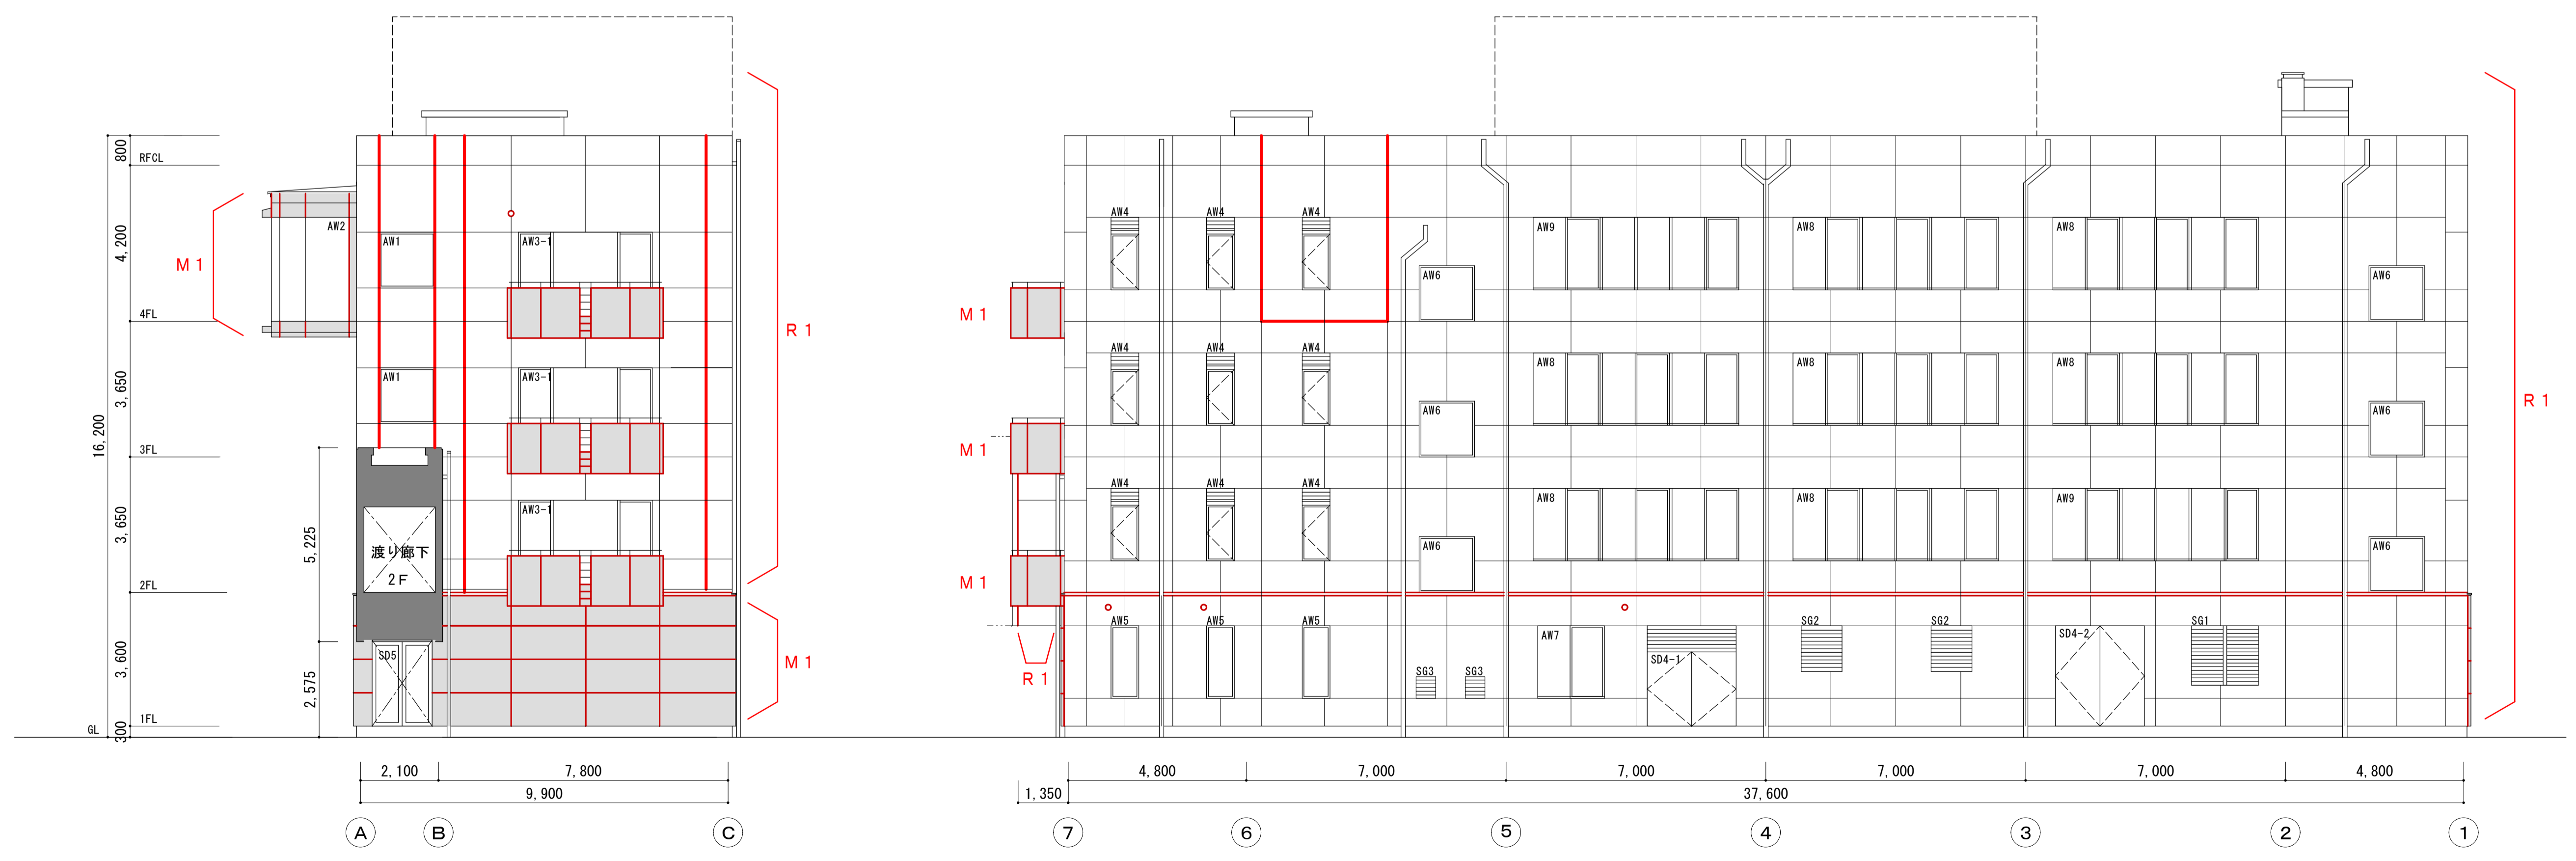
800
RFCL
4,200
M 1
AW2
AW1
AW3-1
4FL
R 1
AW1
AW3-1
3,650
16,200
3FL
3,650
AW3-1
5,225
渡り廊下
2F
2FL
3,600
M 1
SD5
2,575
1FL
GL
300
2,100
7,800
9,900
A
B
C

M 1
M 1
M 1
R 1
AW4
AW4
AW4
AW4
AW4
AW4
AW4
AW4
AW4
AW6
AW6
AW6
AW9
AW8
AW8
AW8
AW8
AW8
AW8
AW8
AW9
AW6
AW6
AW6
R 1
AW5
AW5
AW5
SG3
SG3
AW7
SD4-1
SG2
SG2
SD4-2
SG1
4,800
7,000
7,000
7,000
7,000
4,800
1,350
37,600
7
6
5
4
3
2
1